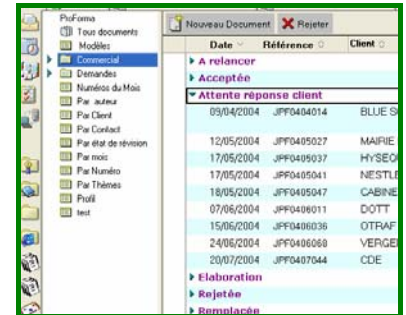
ProForma
Tous documents
Modèles
Commercial
Demandes
Numéros du Mois
Par auteur
Par Client
Par Contact
Par état de révision
Par mois
Par Numéro
Par Thèmes
Profil
test

Nouveau Document
Rejeter

| Date | Référence | Client |
|---|---|---|
| A relancer | | |
| Acceptée | | |
| Attente réponse client | | |
| 09/04/2004 | JPF0404014 | BLUE S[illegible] |
| 12/05/2004 | JPF0405027 | MAIRIE |
| 17/05/2004 | JPF0405037 | HYSEO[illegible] |
| 17/05/2004 | JPF0405041 | NESTLE |
| 18/05/2004 | JPF0405047 | CABINE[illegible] |
| 07/06/2004 | JPF0406011 | DOTT |
| 15/06/2004 | JPF0406036 | OTRAF |
| 24/06/2004 | JPF0406068 | VERGE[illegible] |
| 20/07/2004 | JPF0407044 | CDE |
| Elaboration | | |
| Rejetée | | |
| Remplacée | | |